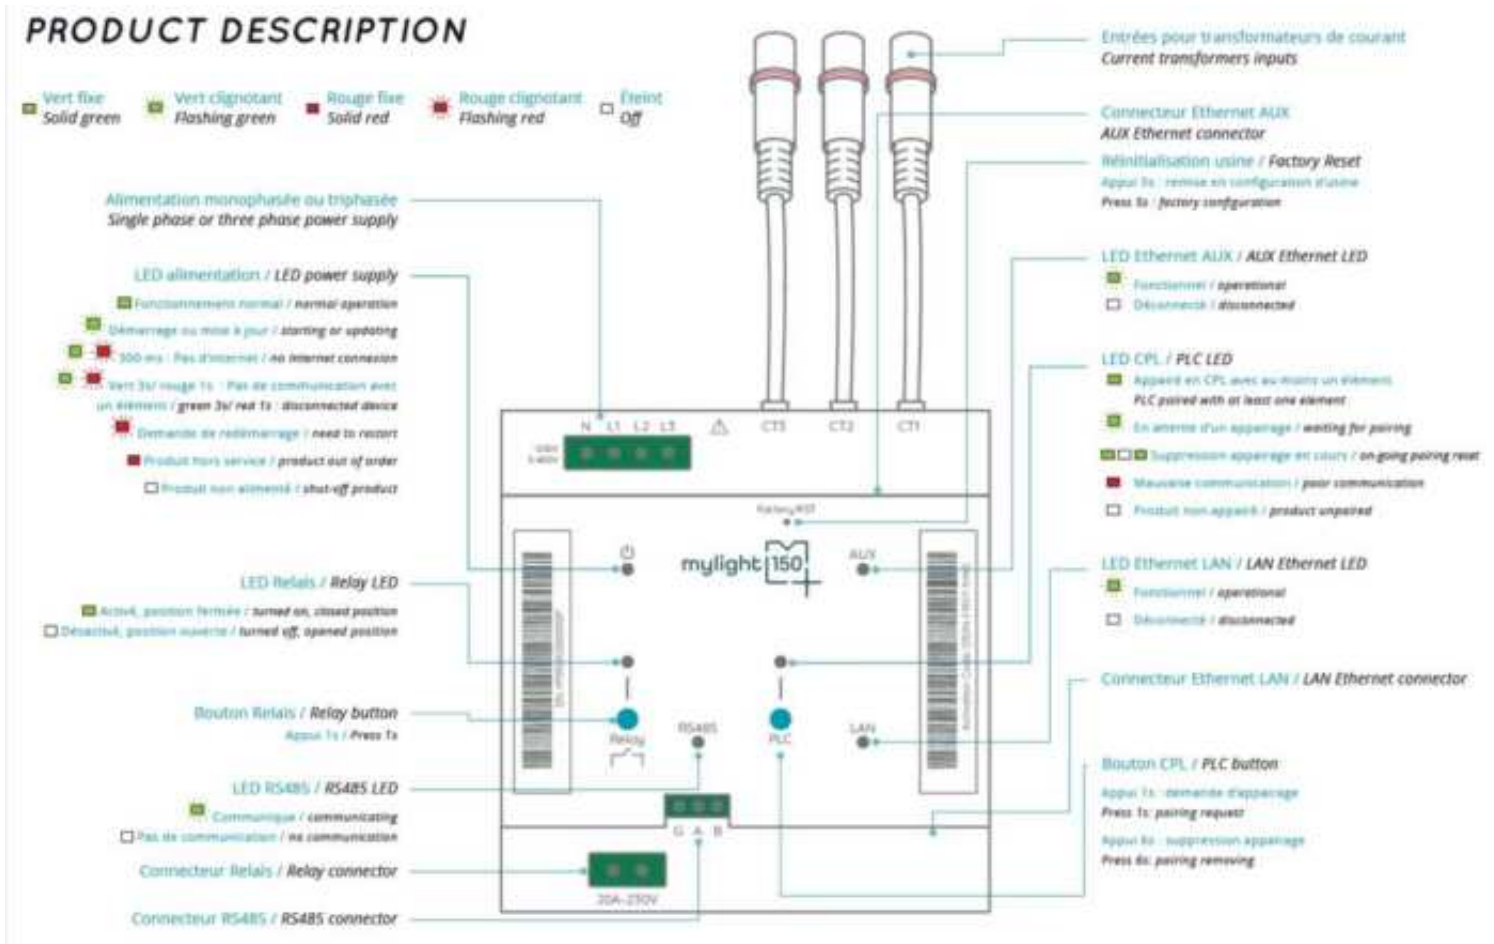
PRODUCT DESCRIPTION

Vert fixe
Solid green

Vert clignotant
Flashing green

Rouge fixe
Solid red

Rouge clignotant
Flashing red

Éteint
Off

Alimentation monophasée ou triphasée
Single phase or three phase power supply

LED alimentation / LED power supply
Fonctionnement normal / normal operation
Démarrage ou mise à jour / starting or updating
300 ms : Pas d'internet / no internet connexion
Vert 3s/ rouge 1s : Pas de communication avec un élément / green 3s/ red 1s : disconnected device
Demande de redémarrage / need to restart
Produit hors service / product out of order
Produit non alimenté / shut-off product

LED Relais / Relay LED
Activé, position fermée / turned on, closed position
Désactivé, position ouverte / turned off, opened position

Bouton Relais / Relay button
Appui 1s / Press 1s

LED RS485 / RS485 LED
Communique / communicating
Pas de communication / no communication

Connecteur Relais / Relay connector

Connecteur RS485 / RS485 connector

Entrées pour transformateurs de courant
Current transformers inputs

Connecteur Ethernet AUX
AUX Ethernet connector

Réinitialisation usine / Factory Reset
Appui 5s : remise en configuration d'usine
Press 5s : factory configuration

LED Ethernet AUX / AUX Ethernet LED
Fonctionnel / operational
Déconnecté / disconnected

LED CPL / PLC LED
Appairé en CPL avec au moins un élément
PLC paired with at least one element
En attente d'un appairage / waiting for pairing
Suppression appairage en cours / on-going pairing reset
Mauvaise communication / poor communication
Produit non appairé / product unpaired

LED Ethernet LAN / LAN Ethernet LED
Fonctionnel / operational
Déconnecté / disconnected

Connecteur Ethernet LAN / LAN Ethernet connector

Bouton CPL / PLC button
Appui 1s : demande d'appairage
Press 1s: pairing request
Appui 8s : suppression appairage
Press 8s: pairing removing

N L1 L2 L3
CT3 CT2 CT1
FactoryRST
mylight 150
AUX
Relay
RS485
PLC
LAN
G A B
20A-230V
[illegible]